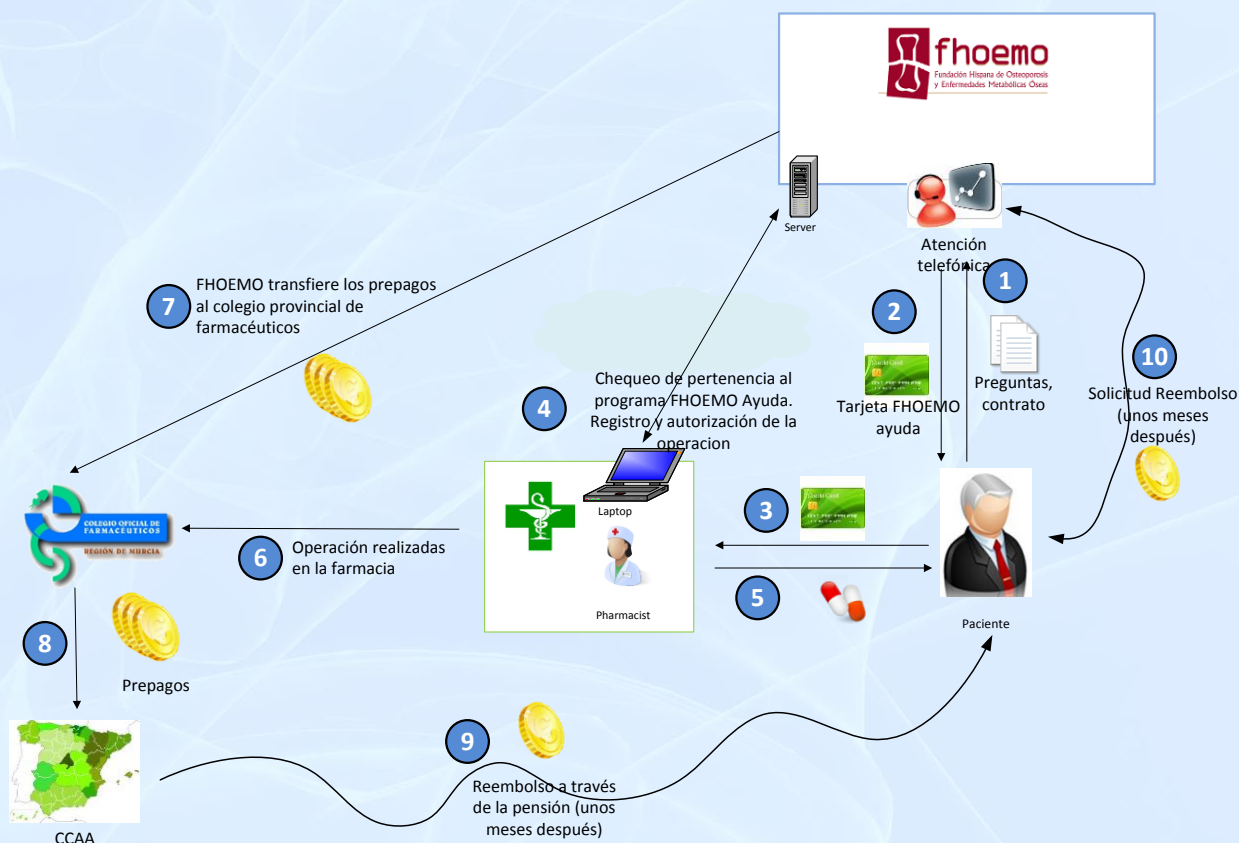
fhoemo
Fundación Hispana de Osteoporosis y Enfermedades Metabólicas Óseas

Server

Atención telefónica

1

2

Tarjeta FHOEMO ayuda

Preguntas, contrato

10
Solicitud Reembolso (unos meses después)

7
FHOEMO transfiere los prepagos al colegio provincial de farmacéuticos

4
Chequeo de pertenencia al programa FHOEMO Ayuda. Registro y autorización de la operacion

Laptop

Pharmacist

3

5

Paciente

COLEGIO OFICIAL DE FARMACÉUTICOS
REGIÓN DE MURCIA

6
Operación realizadas en la farmacia

8

Prepagos

9
Reembolso a través de la pensión (unos meses después)

CCAA